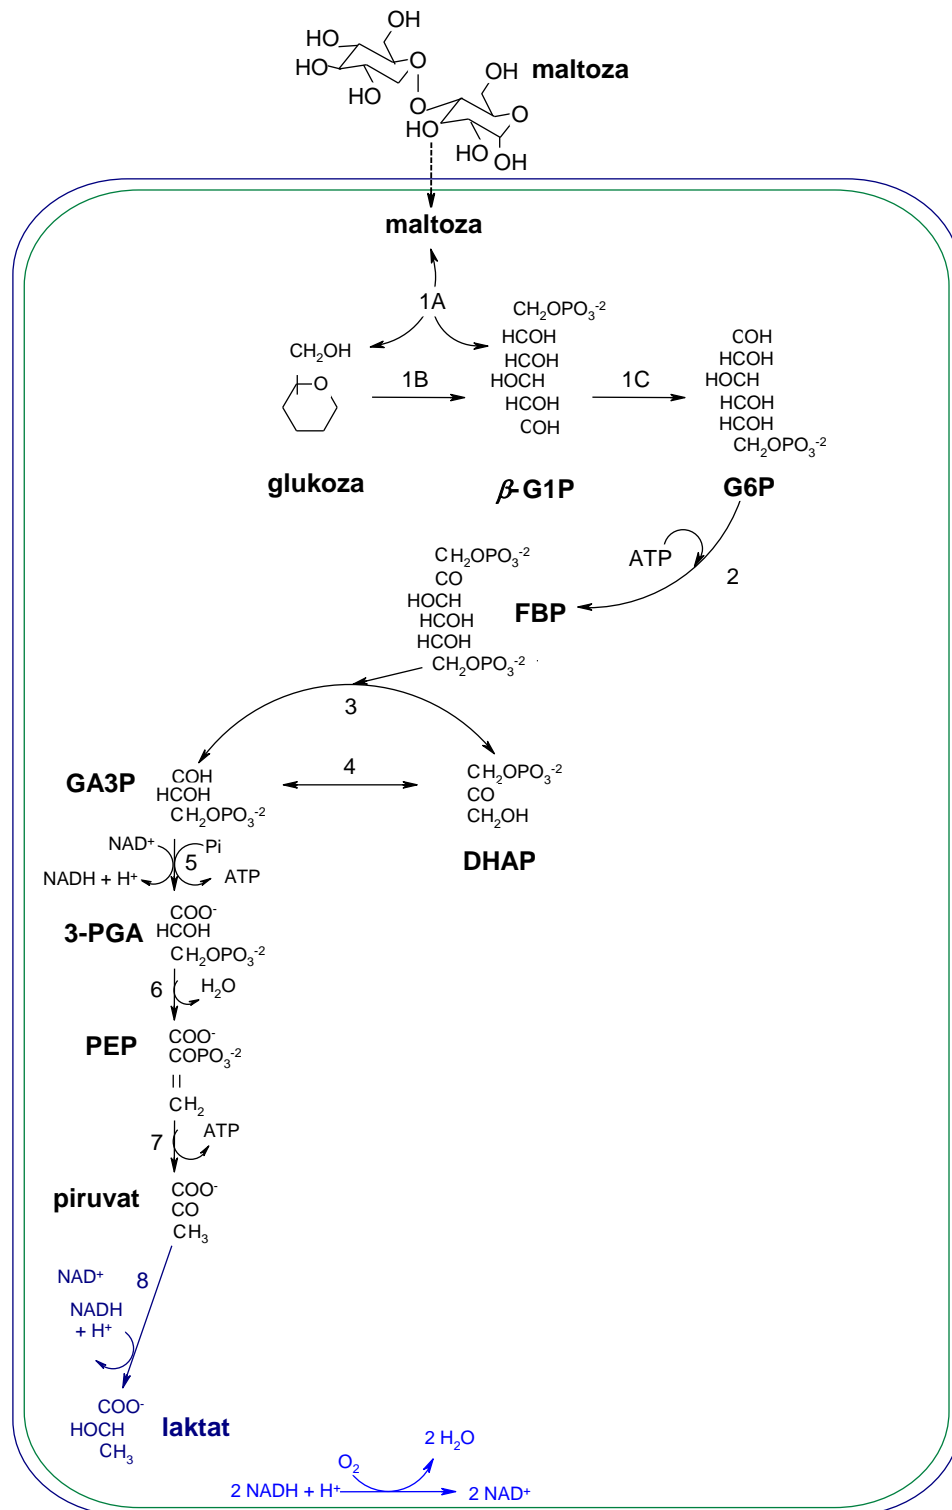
OH
HO
HO
O
HO
O
OH maltoza
HO
O
HO OH

maltoza

1A

$CH_2OPO_3^{-2}$
HCOH
HCOH
HOCH
HCOH
COH

$CH_2OH$
O

1B

1C

COH
HCOH
HOCH
HCOH
HCOH
$CH_2OPO_3^{-2}$

glukoza

$\beta$-G1P

G6P

$CH_2OPO_3^{-2}$
CO
HOCH
HCOH
HCOH
$CH_2OPO_3^{-2}$

ATP

2

FBP

3

GA3P
COH
HCOH
$CH_2OPO_3^{-2}$

4

$CH_2OPO_3^{-2}$
CO
$CH_2OH$

DHAP

NAD+
Pi
5
NADH + H+
ATP

3-PGA
COO-
HCOH
$CH_2OPO_3^{-2}$

6
$H_2O$

PEP
COO-
$COPO_3^{-2}$
$CH_2$

7
ATP

piruvat
COO-
CO
$CH_3$

NAD+
8
NADH
+ H+

COO-
HOCH
$CH_3$
laktat

$O_2$
2 $H_2O$
2 NADH + H+
2 NAD+